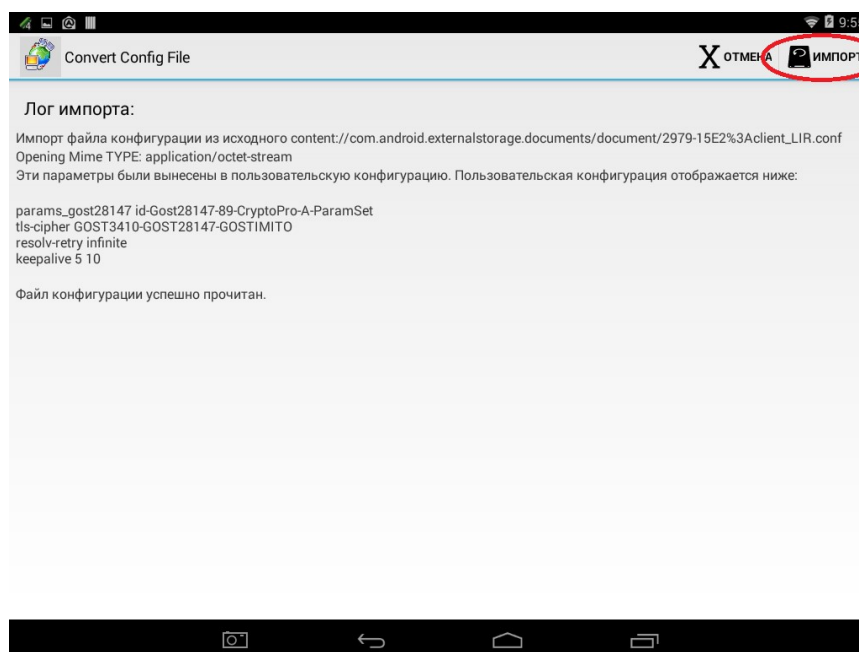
9:5

Convert Config File

X ОТМЕНА ИМПОРТ

Лог импорта:

Импорт файла конфигурации из исходного content://com.android.externalstorage.documents/document/2979-15E2%3Aclient_LIR.conf
Opening Mime TYPE: application/octet-stream
Эти параметры были вынесены в пользовательскую конфигурацию. Пользовательская конфигурация отображается ниже:

params_gost28147 id-Gost28147-89-CryptoPro-A-ParamSet
tls-cipher GOST3410-GOST28147-GOSTIMITO
resolv-retry infinite
keepalive 5 10

Файл конфигурации успешно прочитан.